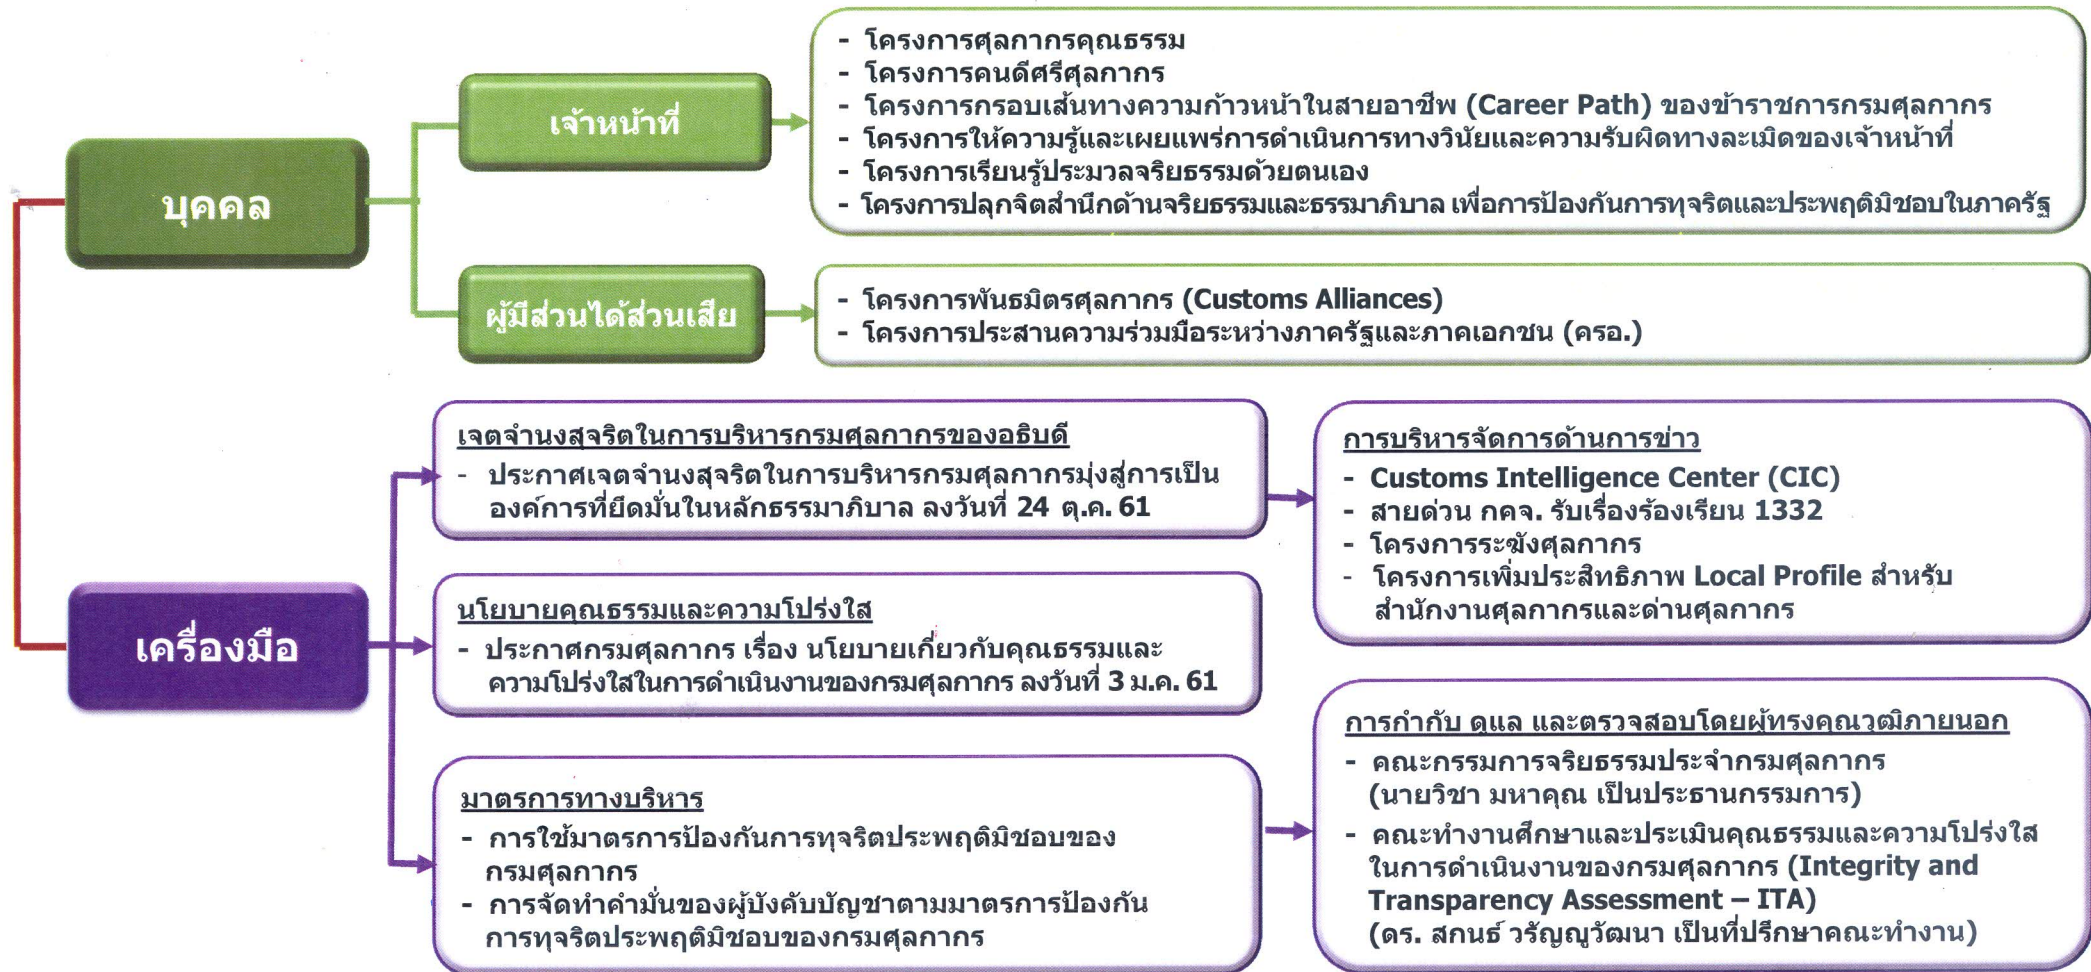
บุคคล

เจ้าหน้าที่

- โครงการศุลกากรคุณธรรม
- โครงการคนดีศรีศุลกากร
- โครงการกรอบเส้นทางความก้าวหน้าในสายอาชีพ (Career Path) ของข้าราชการกรมศุลกากร
- โครงการให้ความรู้และเผยแพร่การดำเนินการทางวินัยและความรับผิดทางละเมิดของเจ้าหน้าที่
- โครงการเรียนรู้ประมวลจริยธรรมด้วยตนเอง
- โครงการปลุกจิตสำนึกด้านจริยธรรมและธรรมาภิบาล เพื่อการป้องกันการทุจริตและประพฤติมิชอบในภาครัฐ

ผู้มีส่วนได้ส่วนเสีย

- โครงการพันธมิตรศุลกากร (Customs Alliances)
- โครงการประสานความร่วมมือระหว่างภาครัฐและภาคเอกชน (ครอ.)

เครื่องมือ

เจตจำนงสุจริตในการบริหารกรมศุลกากรของอธิบดี
- ประกาศเจตจำนงสุจริตในการบริหารกรมศุลกากรมุ่งสู่การเป็นองค์การที่ยึดมั่นในหลักธรรมาภิบาล ลงวันที่ 24 ต.ค. 61

นโยบายคุณธรรมและความโปร่งใส
- ประกาศกรมศุลกากร เรื่อง นโยบายเกี่ยวกับคุณธรรมและความโปร่งใสในการดำเนินงานของกรมศุลกากร ลงวันที่ 3 ม.ค. 61

มาตรการทางบริหาร
- การใช้มาตรการป้องกันการทุจริตประพฤติมิชอบของกรมศุลกากร
- การจัดทำคำมั่นของผู้บังคับบัญชาตามมาตรการป้องกันการทุจริตประพฤติมิชอบของกรมศุลกากร

การบริหารจัดการด้านการข่าว
- Customs Intelligence Center (CIC)
- สายด่วน กคจ. รับเรื่องร้องเรียน 1332
- โครงการระฆังศุลกากร
- โครงการเพิ่มประสิทธิภาพ Local Profile สำหรับสำนักงานศุลกากรและด่านศุลกากร

การกำกับ ดูแล และตรวจสอบโดยผู้ทรงคุณวุฒิภายนอก
- คณะกรรมการจริยธรรมประจำกรมศุลกากร (นายวิชา มหาคุณ เป็นประธานกรรมการ)
- คณะทำงานศึกษาและประเมินคุณธรรมและความโปร่งใสในการดำเนินงานของกรมศุลกากร (Integrity and Transparency Assessment – ITA) (ดร. สกนธ์ วรัญญูวัฒนา เป็นที่ปรึกษาคณะทำงาน)